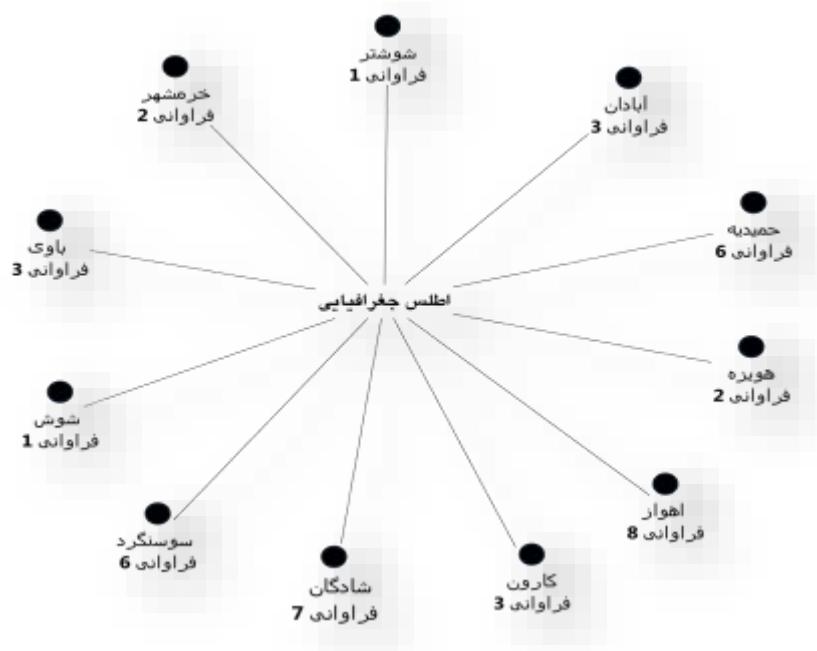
شوشتر
فراوانی 1

خرمشهر
فراوانی 2

آبادان
فراوانی 3

حمیدیه
فراوانی 6

باوی
فراوانی 3

اطلس جغرافیایی

هویزه
فراوانی 2

شوش
فراوانی 1

اهواز
فراوانی 8

سوسنگرد
فراوانی 6

شادگان
فراوانی 7

کارون
فراوانی 3